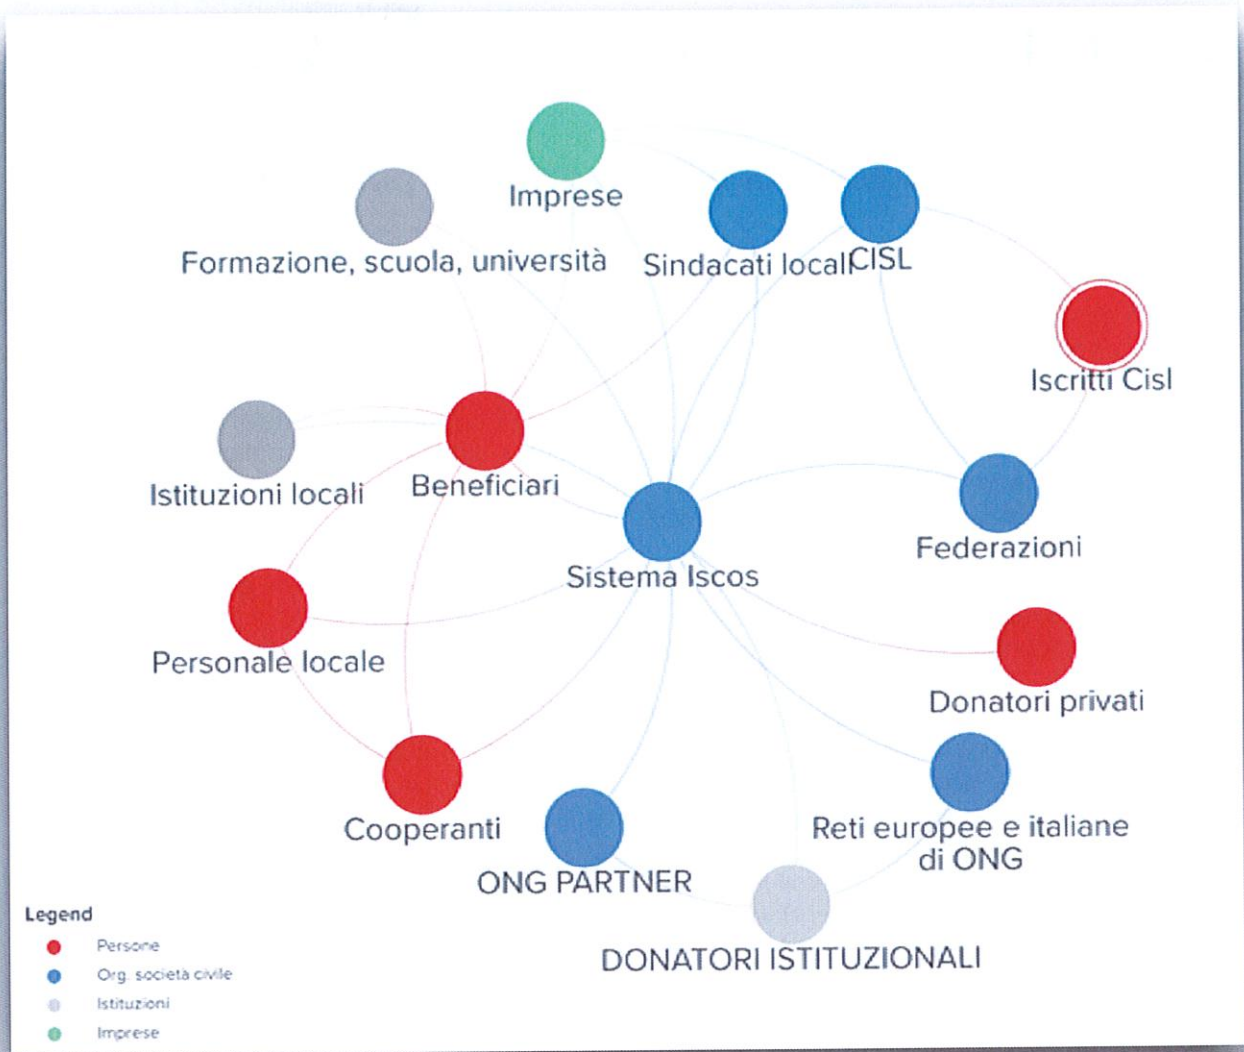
Imprese

Formazione, scuola, università

Sindacati locali

CISL

Iscritti Cisl

Istituzioni locali

Beneficiari

Sistema Iscos

Federazioni

Personale locale

Donatori privati

Cooperanti

ONG PARTNER

Reti europee e italiane di ONG

DONATORI ISTITUZIONALI

Legend
Persone
Org. società civile
Istituzioni
Imprese